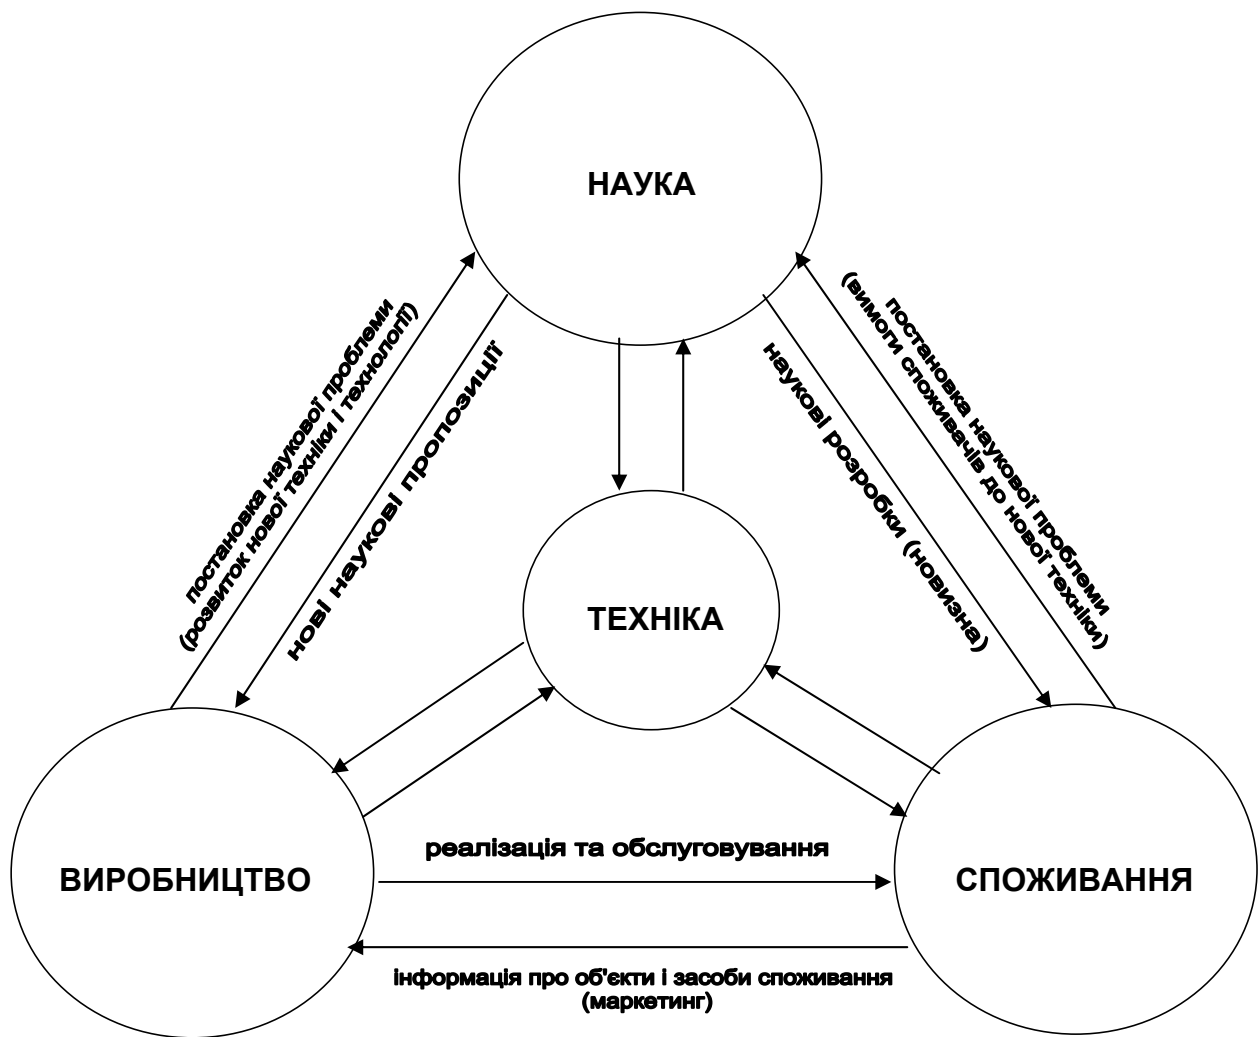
НАУКА

постановка наукової проблеми (розвиток нової техніки і технології)

нові наукові пропозиції

наукові розробки (новизна)

постановка наукової проблеми (вимоги споживачів до нової техніки)

ТЕХНІКА

ВИРОБНИЦТВО

СПОЖИВАННЯ

реалізація та обслуговування

інформація про об'єкти і засоби споживання (маркетинг)